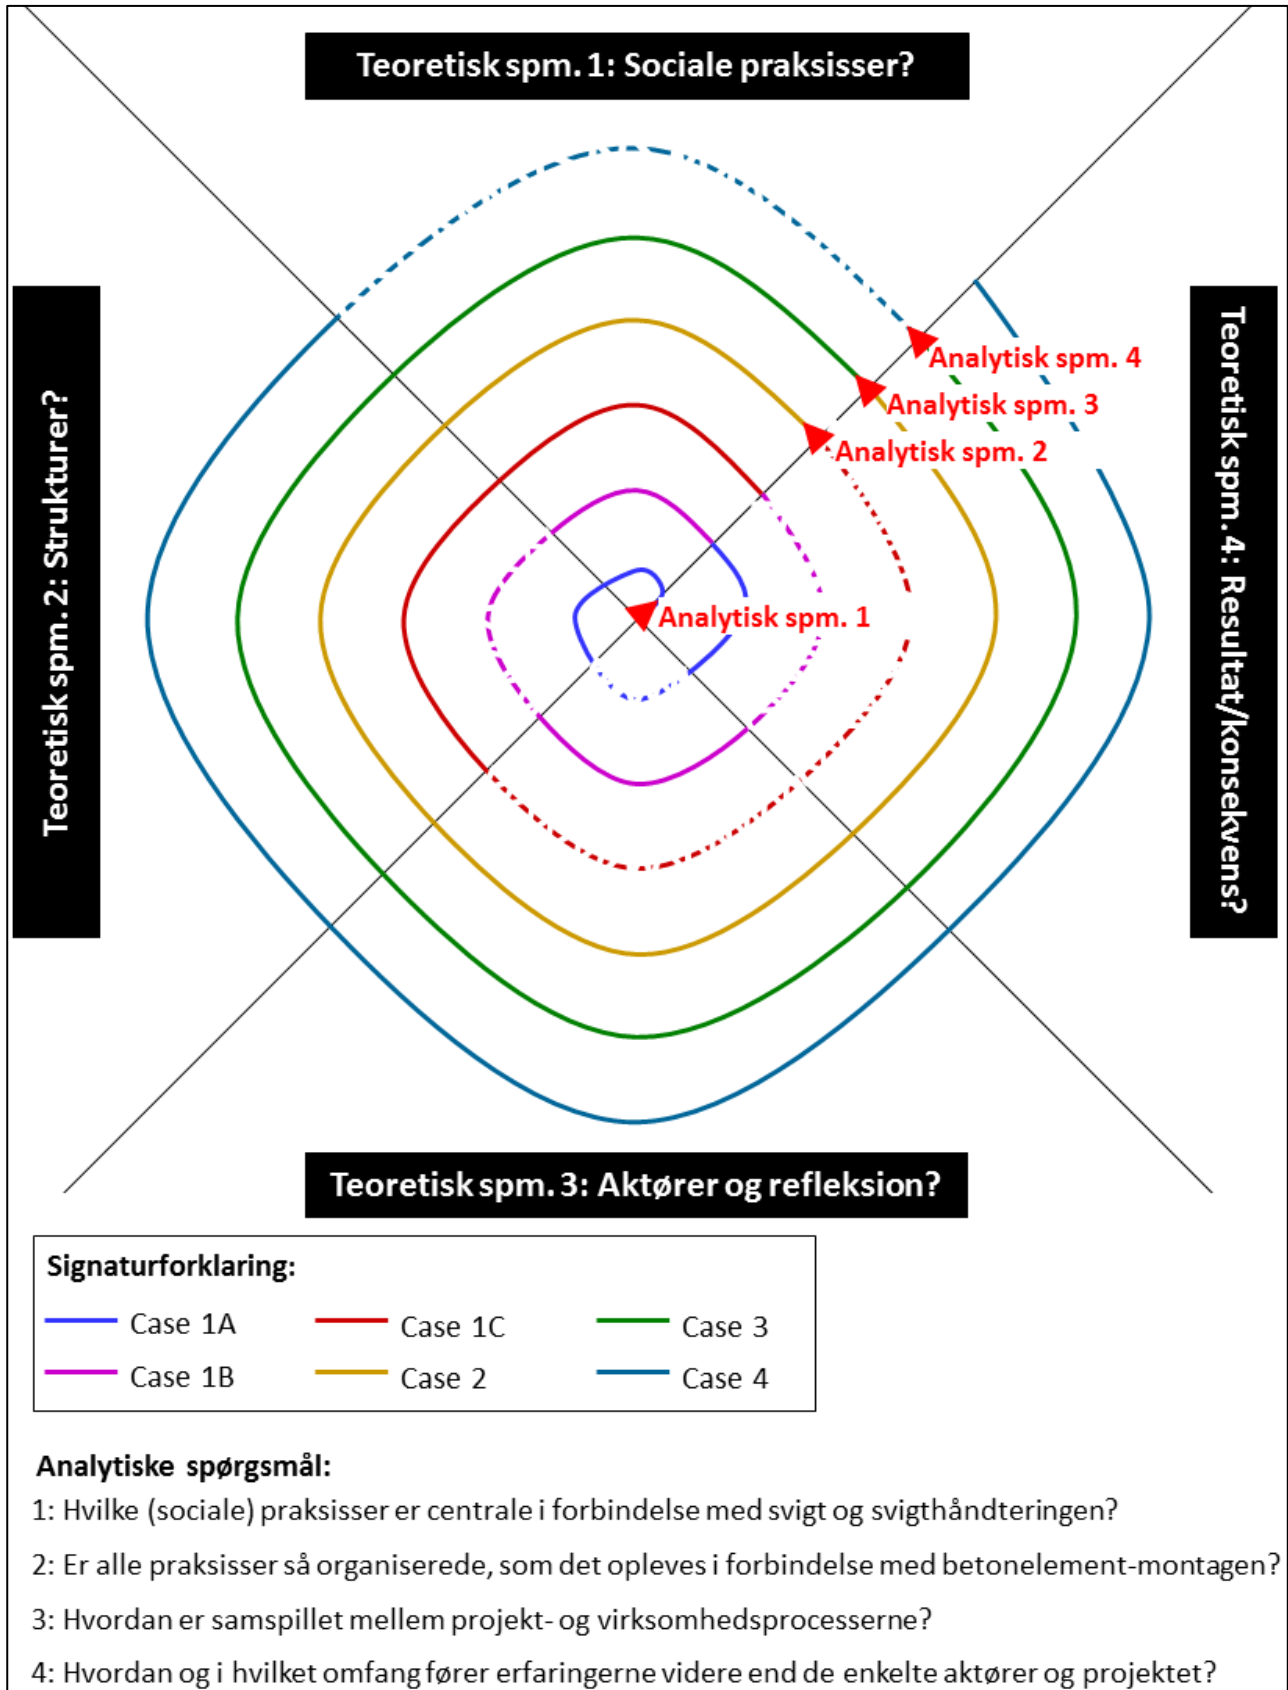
Teoretisk spm. 1: Sociale praksisser?

Teoretisk spm. 2: Strukturer?

Teoretisk spm. 4: Resultat/konsekvens?

Analytisk spm. 4
Analytisk spm. 3
Analytisk spm. 2
Analytisk spm. 1

Teoretisk spm. 3: Aktører og refleksion?

Signaturforklaring:

| | | |
|---|---|---|
| Case 1A | Case 1C | Case 3 |
| Case 1B | Case 2 | Case 4 |

Analytiske spørgsmål:

1: Hvilke (sociale) praksisser er centrale i forbindelse med svigt og svigthåndteringen?

2: Er alle praksisser så organiserede, som det opleves i forbindelse med betonelement-montagen?

3: Hvordan er samspillet mellem projekt- og virksomhedsprocesserne?

4: Hvordan og i hvilket omfang fører erfaringerne videre end de enkelte aktører og projektet?